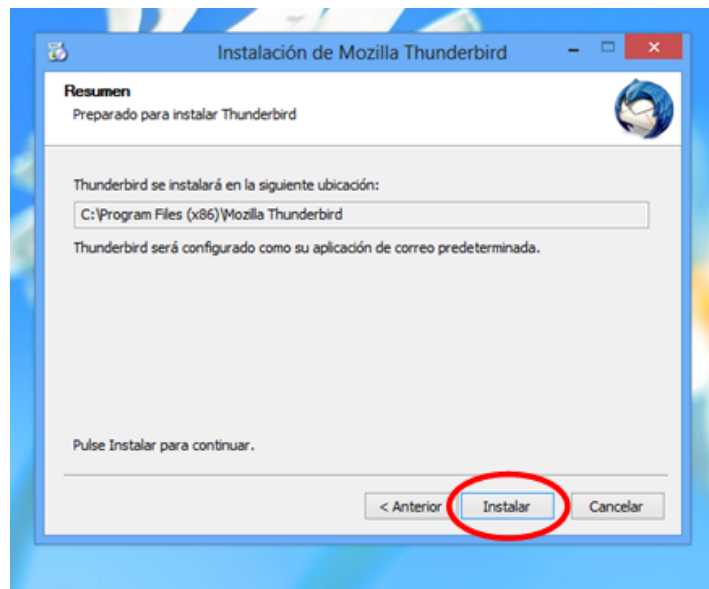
Instalación de Mozilla Thunderbird

Resumen
Preparado para instalar Thunderbird

Thunderbird se instalará en la siguiente ubicación:

C:\Program Files (x86)\Mozilla Thunderbird

Thunderbird será configurado como su aplicación de correo predeterminada.

Pulse Instalar para continuar.

< Anterior

Instalar

Cancelar